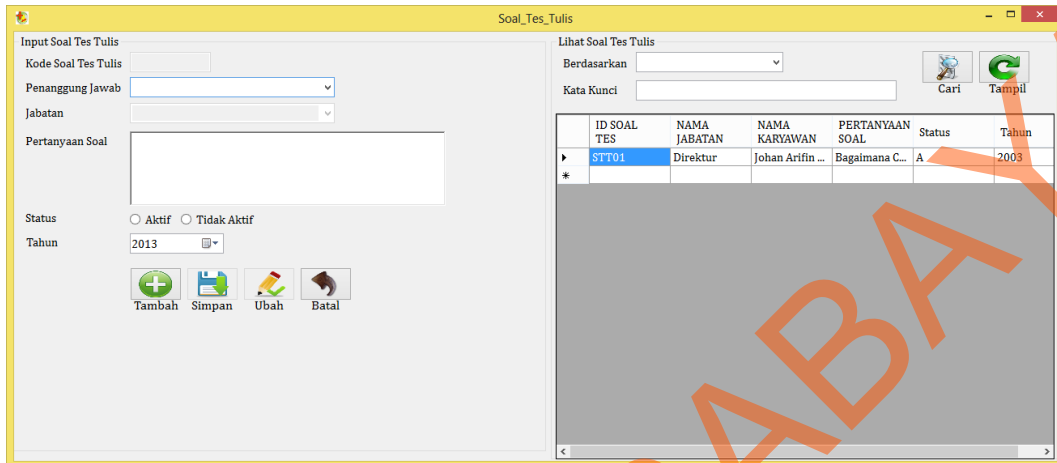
Soal_Tes_Tulis

Input Soal Tes Tulis

Kode Soal Tes Tulis

Penanggung Jawab

Jabatan

Pertanyaan Soal

Status ○ Aktif ○ Tidak Aktif

Tahun 2013

Tambah Simpan Ubah Batal

Lihat Soal Tes Tulis

Berdasarkan

Kata Kunci

Cari Tampil

| | ID SOAL TES | NAMA JABATAN | NAMA KARYAWAN | PERTANYAAN SOAL | Status | Tahun |
|---|---|---|---|---|---|---|
| ▸ | STT01 | Direktur | Johan Arifin ... | Bagaimana C... | A | 2003 |
| * | | | | | | |

ABAYA